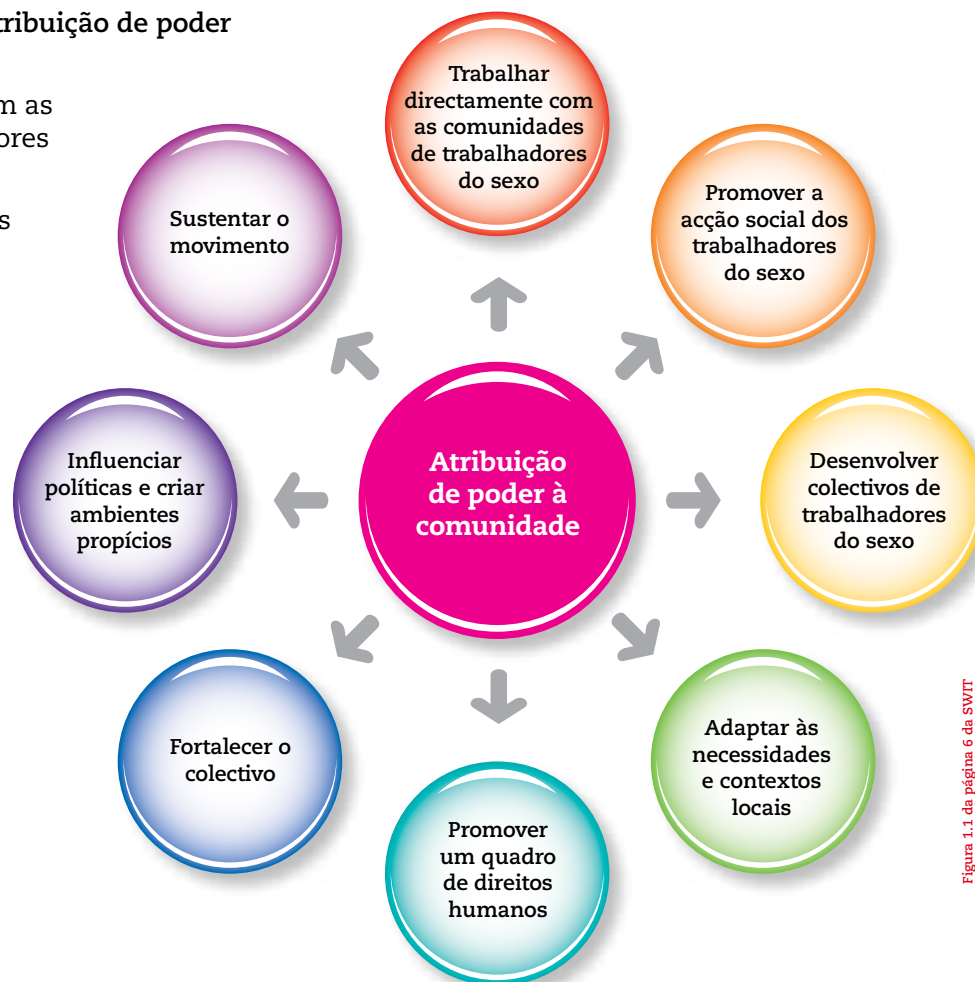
tribuição de poder

m as
ores

s

Trabalhar directamente com as comunidades de trabalhadores do sexo

Promover a acção social dos trabalhadores do sexo

Desenvolver colectivos de trabalhadores do sexo

Adaptar às necessidades e contextos locais

Promover um quadro de direitos humanos

Fortalecer o colectivo

Influenciar políticas e criar ambientes propícios

Sustentar o movimento

Atribuição de poder à comunidade

Figura 1.1 da página 6 da SWIT